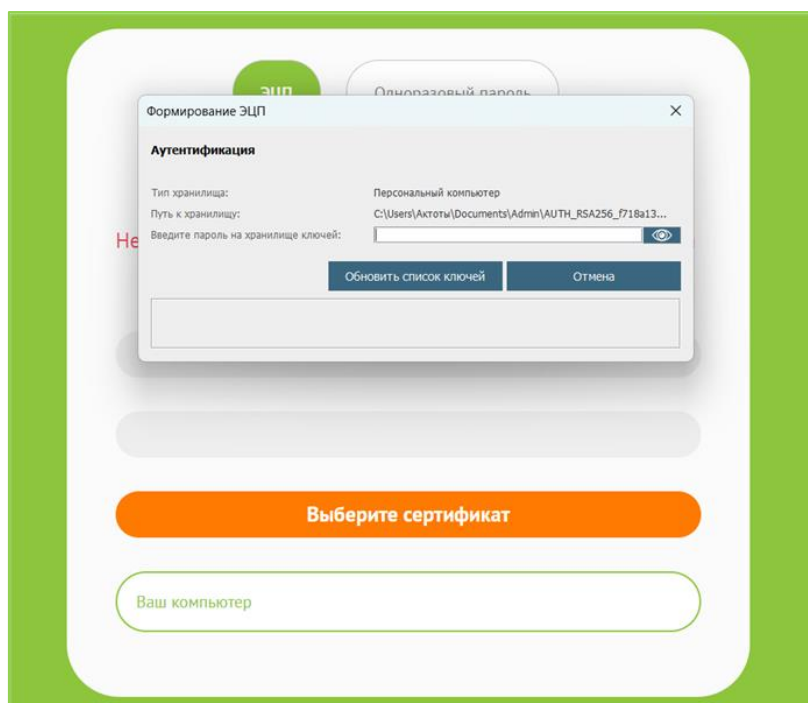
ЭЦП
Одноразовый пароль

Формирование ЭЦП
×

Аутентификация

Тип хранилища: Персональный компьютер
Путь к хранилищу: C:\Users\Актоты\Documents\Admin\AUTH_RSA256_f718a13...
Введите пароль на хранилище ключей:

Обновить список ключей
Отмена

Не

Выберите сертификат

Ваш компьютер